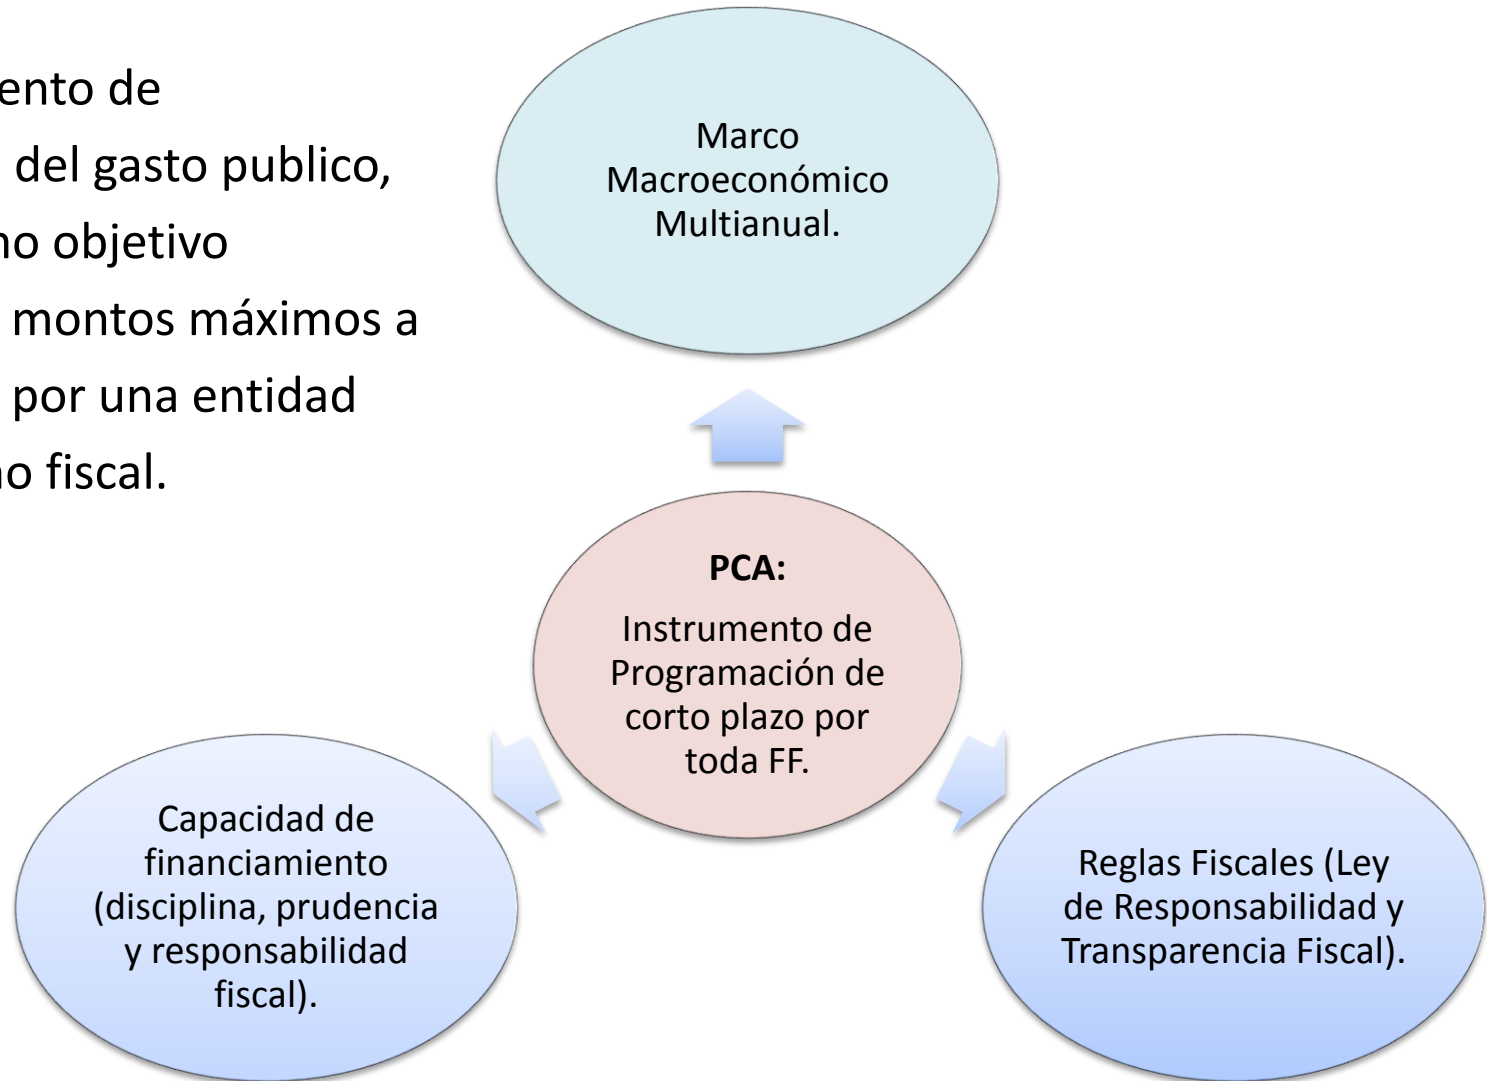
ento de
del gasto publico,
no objetivo
montos máximos a
por una entidad
no fiscal.

Marco Macroeconómico Multianual.

PCA:

Instrumento de Programación de corto plazo por toda FF.

Capacidad de financiamiento (disciplina, prudencia y responsabilidad fiscal).

Reglas Fiscales (Ley de Responsabilidad y Transparencia Fiscal).